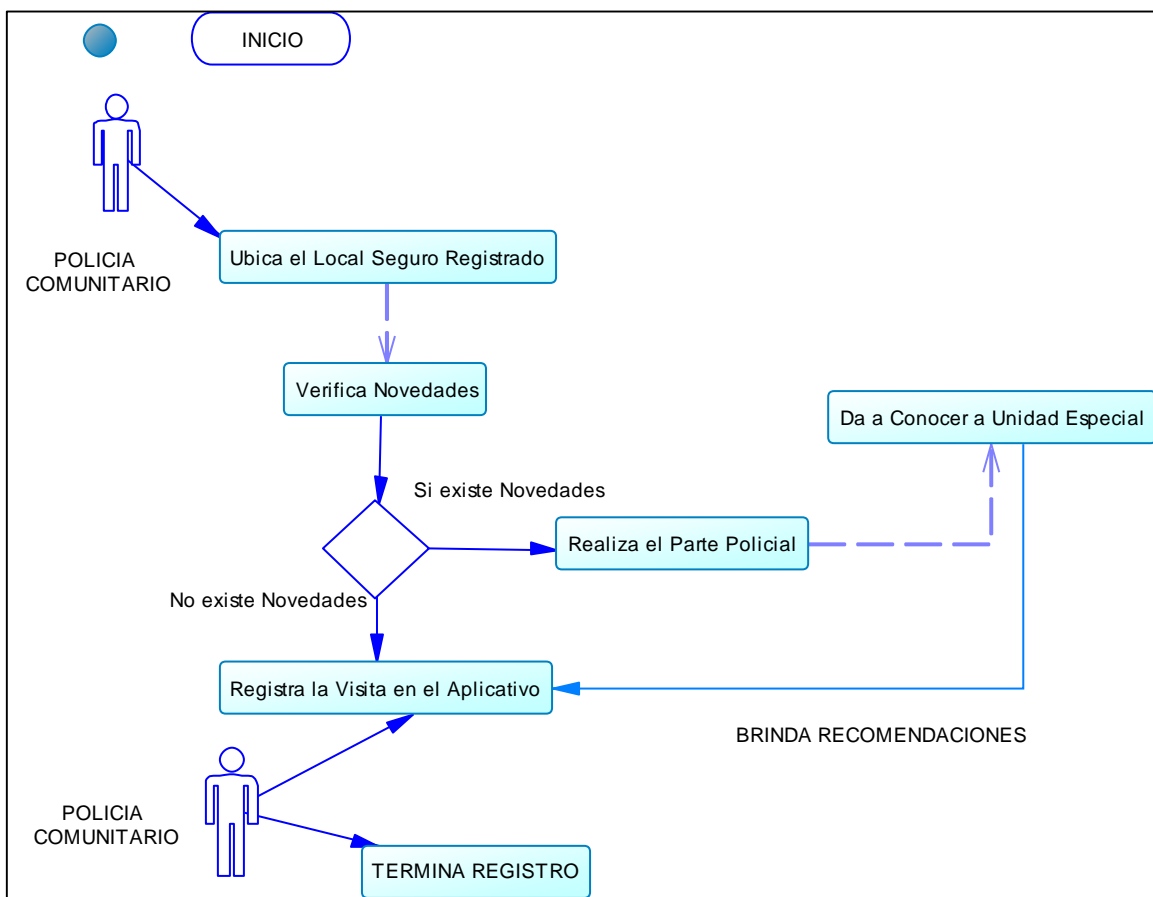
INICIO

POLICIA COMUNITARIO

Ubica el Local Seguro Registrado

Verifica Novedades

Da a Conocer a Unidad Especial

Si existe Novedades

Realiza el Parte Policial

No existe Novedades

Registra la Visita en el Aplicativo

BRINDA RECOMENDACIONES

POLICIA COMUNITARIO

TERMINA REGISTRO